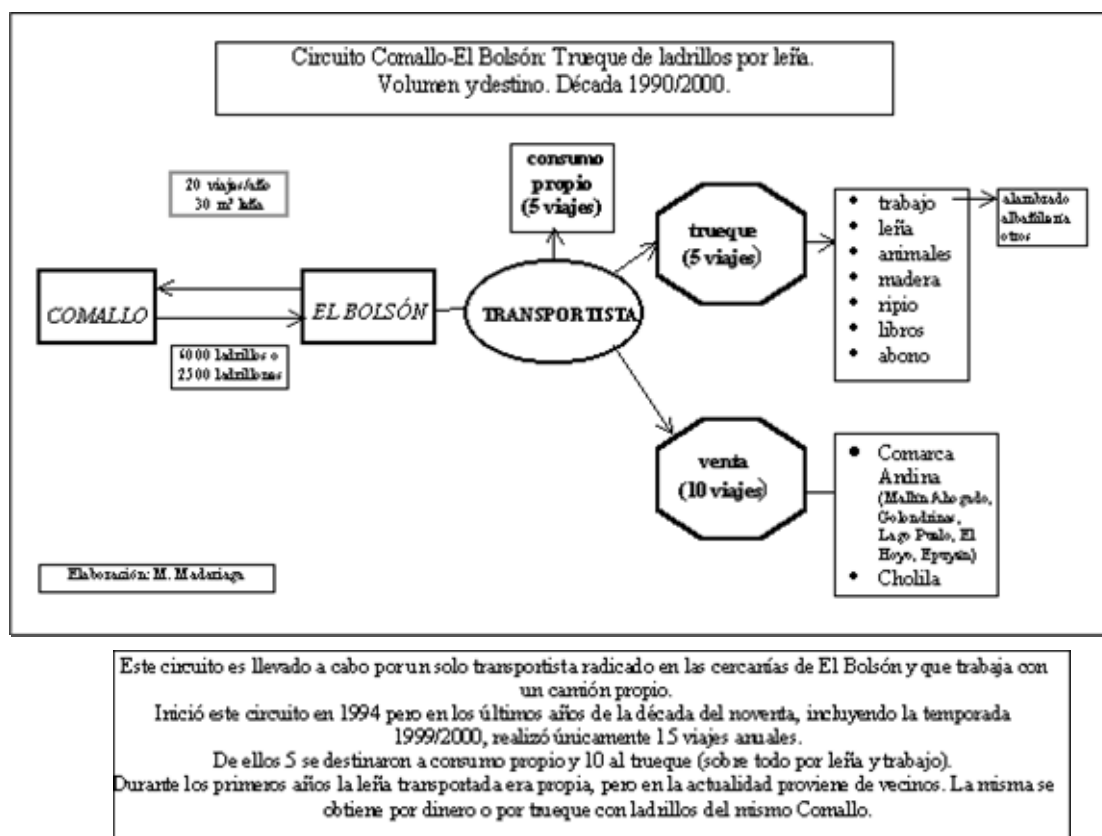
Circuito Comallo-El Bolsón: Trueque de ladrillos por leña.
Volumen y destino. Década 1990/2000.

20 viajes/año
30 m³ leña

consumo propio
(5 viajes)

COMALLO

EL BOLSÓN

TRANSPORTISTA

6000 ladrillos o
2500 ladrillones

trueque
(5 viajes)

- trabajo
- leña
- animales
- madera
- ripio
- libros
- abono

alambrado
albañilería
otros

venta
(10 viajes)

- Comarca Andina (Mallín Ahogado, Golondrinas, Lago Puelo, El Hoyo, Epuyén)
- Cholila

Elaboración: M. Madariaga

Este circuito es llevado a cabo por un solo transportista radicado en las cercanías de El Bolsón y que trabaja con un camión propio.
Inició este circuito en 1994 pero en los últimos años de la década del noventa, incluyendo la temporada 1999/2000, realizó únicamente 15 viajes anuales.
De ellos 5 se destinaron a consumo propio y 10 al trueque (sobre todo por leña y trabajo).
Durante los primeros años la leña transportada era propia, pero en la actualidad proviene de vecinos. La misma se obtiene por dinero o por trueque con ladrillos del mismo Comallo.